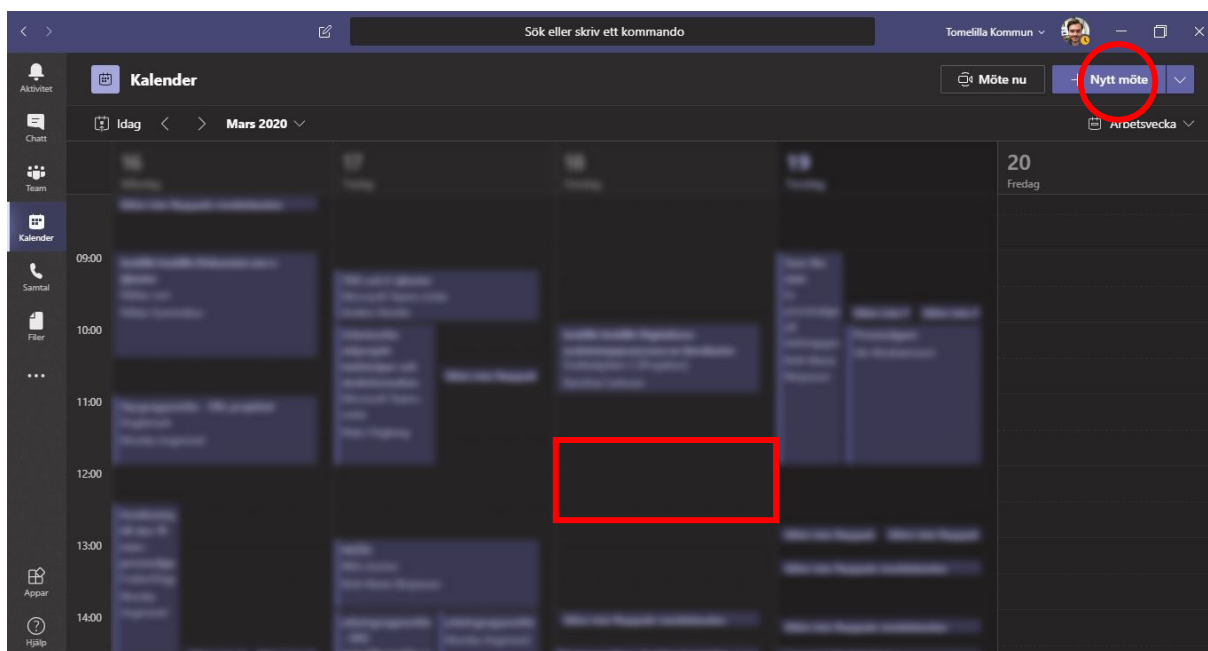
Sök eller skriv ett kommando

Tomelilla Kommun

Aktivitet

Chatt

Team

Kalender

Samtal

Filer

...

Appar

Hjälp

Kalender

Möte nu

+ Nytt möte

Idag

Mars 2020

Arbetsvecka

16
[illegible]

17
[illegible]

18
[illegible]

19
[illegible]

20
Fredag

09:00

10:00

11:00

12:00

13:00

14:00

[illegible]